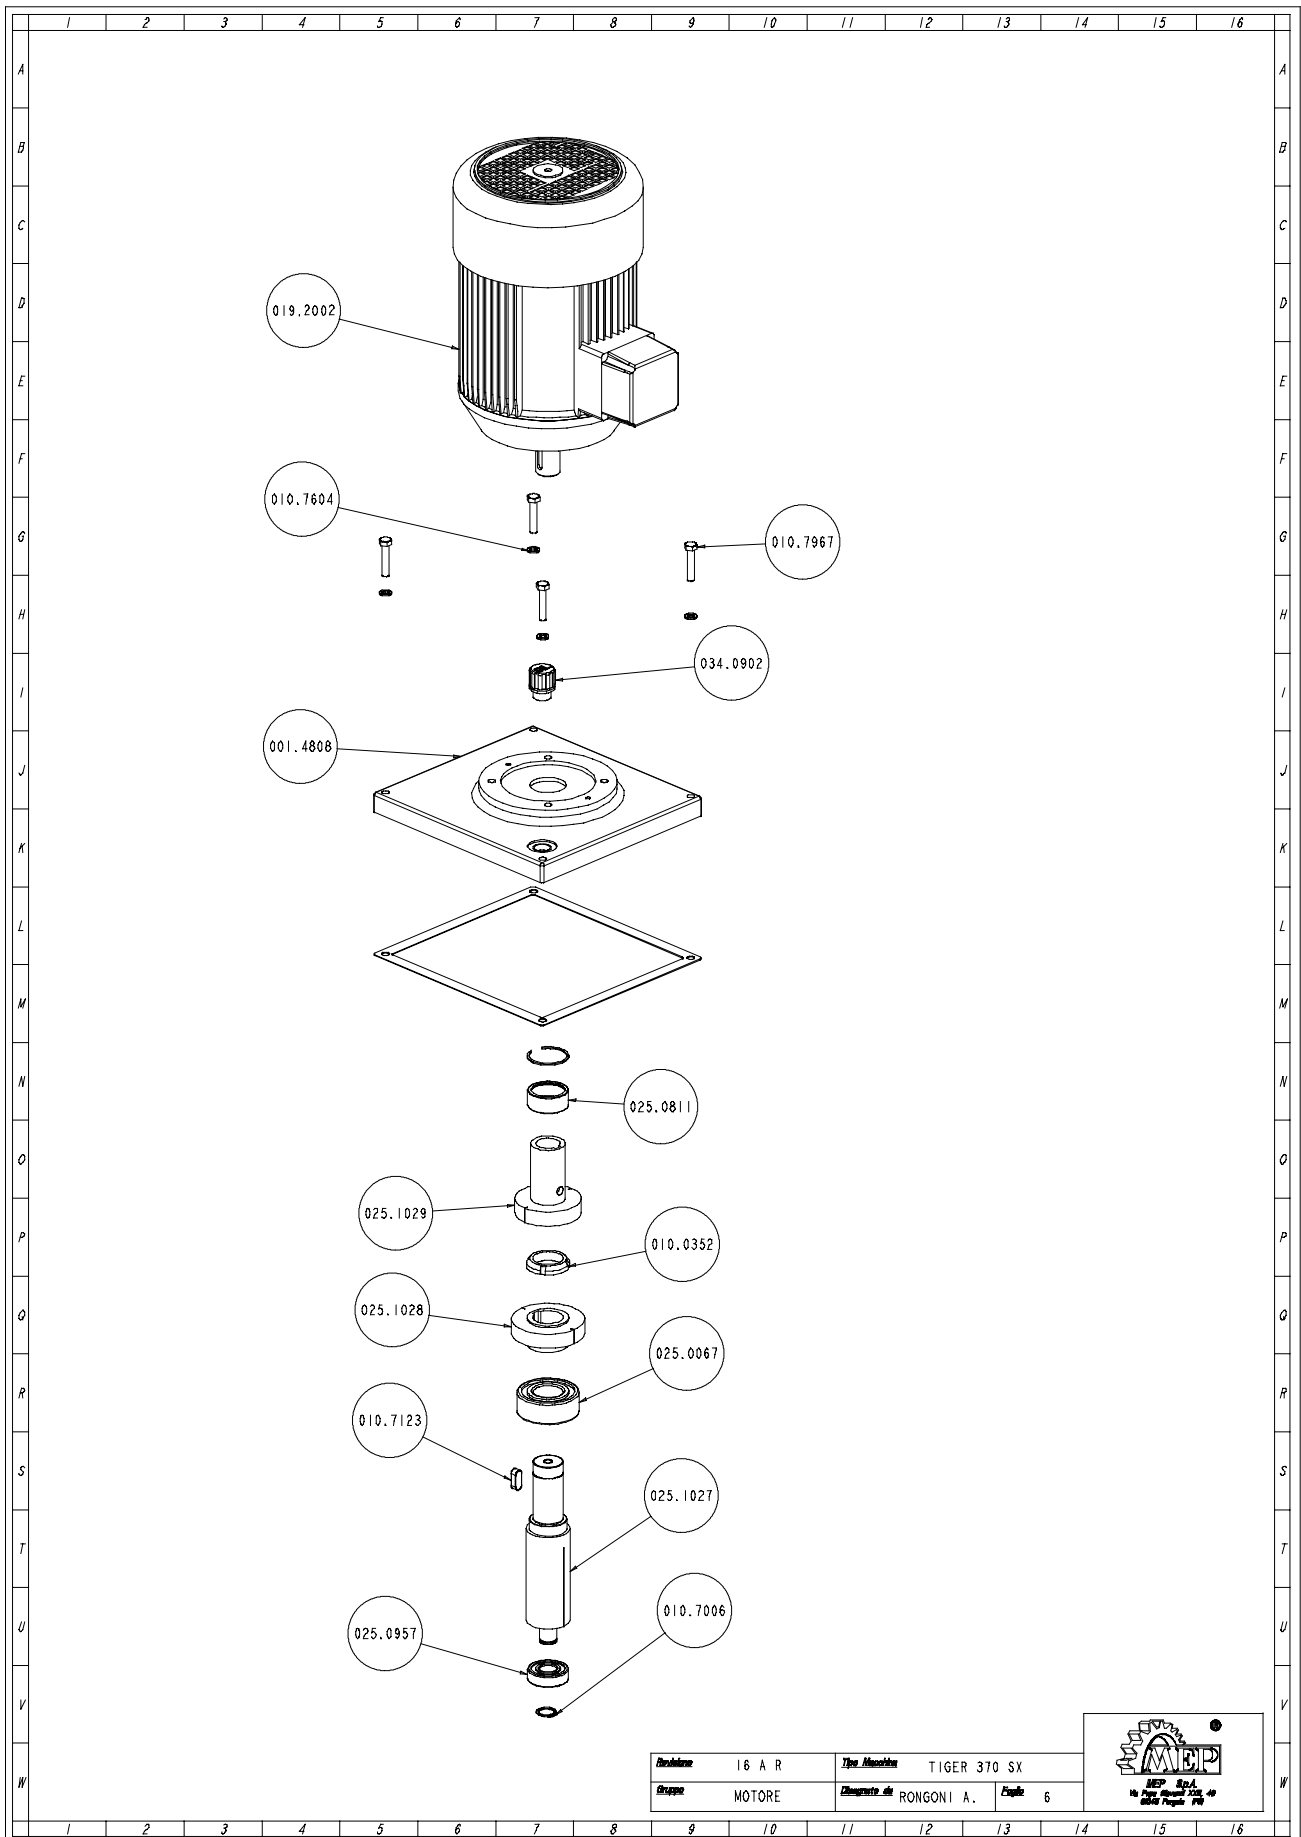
1 2 3 4 5 6 7 8 9 10 11 12 13 14 15 16

A B C D E F G H I J K L M N O P Q R S T U V W

019.2002

010.7604

010.7967

034.0902

001.4808

025.0811

025.1029

010.0352

025.1028

025.0067

010.7123

025.1027

010.7006

025.0957

| Revisione | 16 A R | Tipo Macchina | TIGER 370 SX | | |
|---|---|---|---|---|---|
| Gruppo | MOTORE | Disegnato da | RONGONI A. | Foglio | 6 |

MEP

MEP S.p.A.
Via Papa Giovanni XXIII, 49
60040 Pergola (PU)

1 2 3 4 5 6 7 8 9 10 11 12 13 14 15 16

A B C D E F G H I J K L M N O P Q R S T U V W